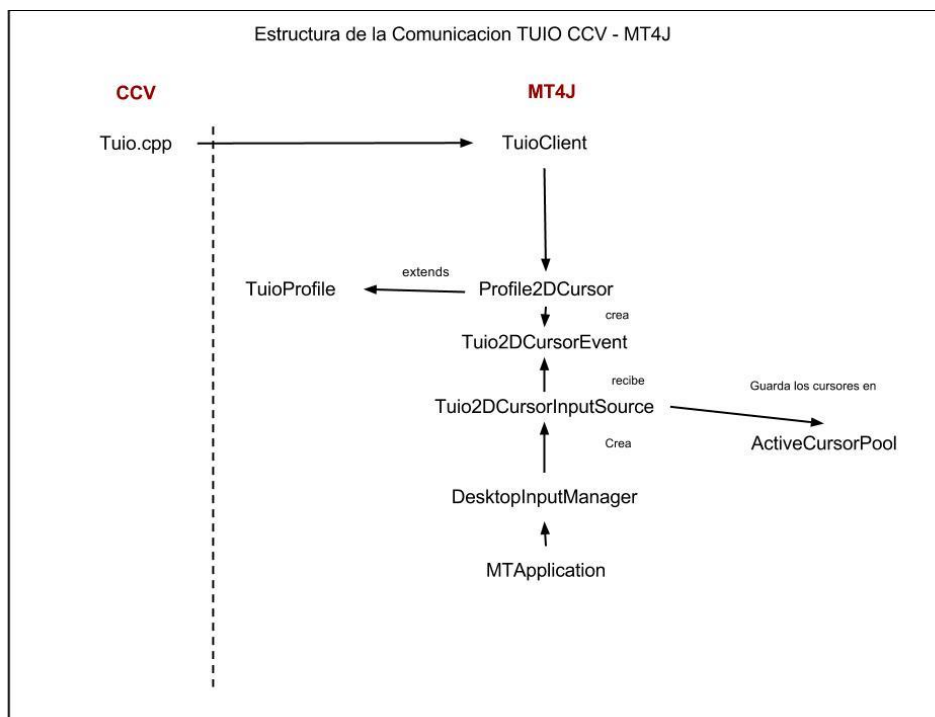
Estructura de la Comunicacion TUIO CCV - MT4J

CCV

MT4J

Tuio.cpp

TuioClient

extends

TuioProfile

Profile2DCursor

crea

Tuio2DCursorEvent

recibe

Guarda los cursores en

Tuio2DCursorInputSource

ActiveCursorPool

Crea

DesktopInputManager

MTApplication